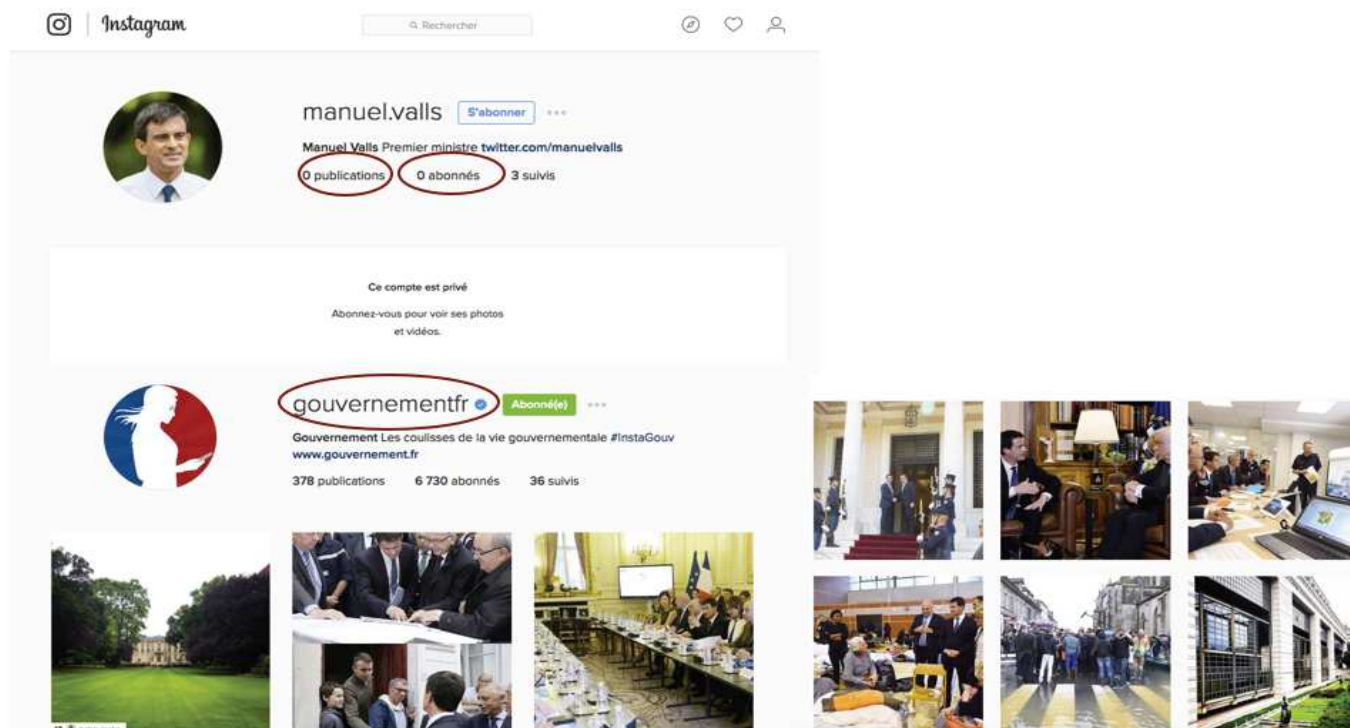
Instagram

Rechercher

manuel.valls S'abonner ···

Manuel Valls Premier ministre twitter.com/manuelvalls

0 publications 0 abonnés 3 suivis

Ce compte est privé

Abonnez-vous pour voir ses photos et vidéos.

gouvernementfr Abonné(e) ···

Gouvernement Les coulisses de la vie gouvernementale #InstaGouv www.gouvernement.fr

378 publications 6 730 abonnés 36 suivis